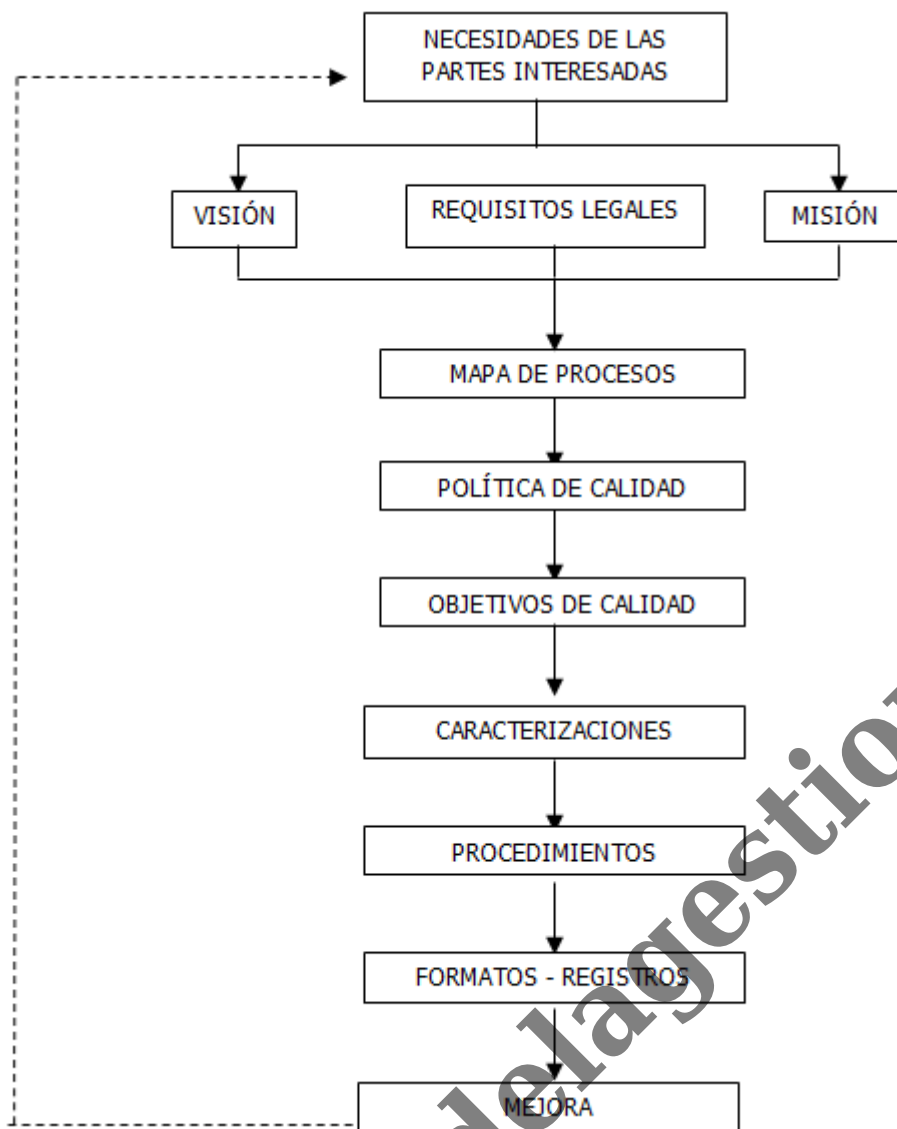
NECESIDADES DE LAS PARTES INTERESADAS

VISIÓN

REQUISITOS LEGALES

MISIÓN

MAPA DE PROCESOS

POLÍTICA DE CALIDAD

OBJETIVOS DE CALIDAD

CARACTERIZACIONES

PROCEDIMIENTOS

FORMATOS - REGISTROS

MEJORA

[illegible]delagestio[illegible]